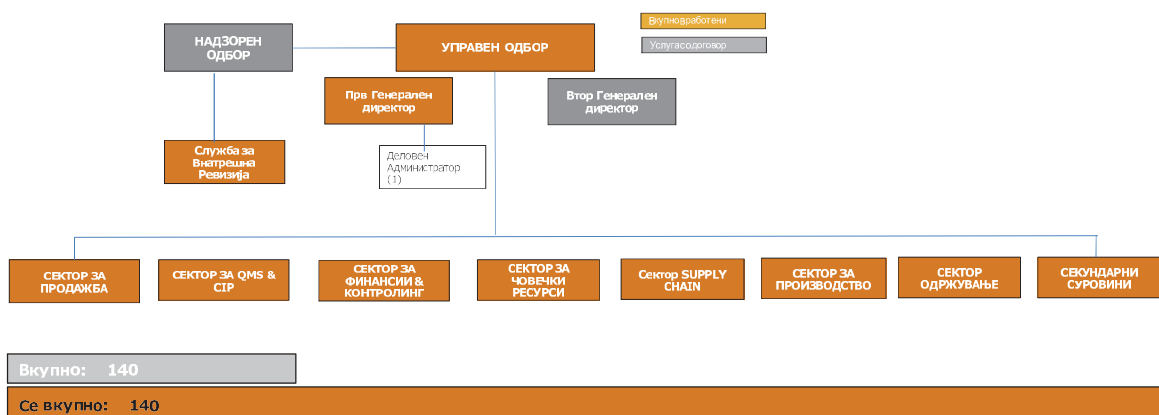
Вкупновработени

Услугасодоговор

НАДЗОРЕН ОДБОР

УПРАВЕН ОДБОР

Прв Генерален директор

Втор Генерален директор

Служба за Внатрешна Ревизија

Деловен Администратор (1)

СЕКТОР ЗА ПРОДАЖБА

СЕКТОР ЗА QMS & CIP

СЕКТОР ЗА ФИНАНСИИ & КОНТРОЛИНГ

СЕКТОР ЗА ЧОВЕЧКИ РЕСУРСИ

Сектор SUPPLY CHAIN

СЕКТОР ЗА ПРОИЗВОДСТВО

СЕКТОР ОДРЖУВАЊЕ

СЕКУНДАРНИ СУРОВИНИ

Вкупно: 140

Се вкупно: 140